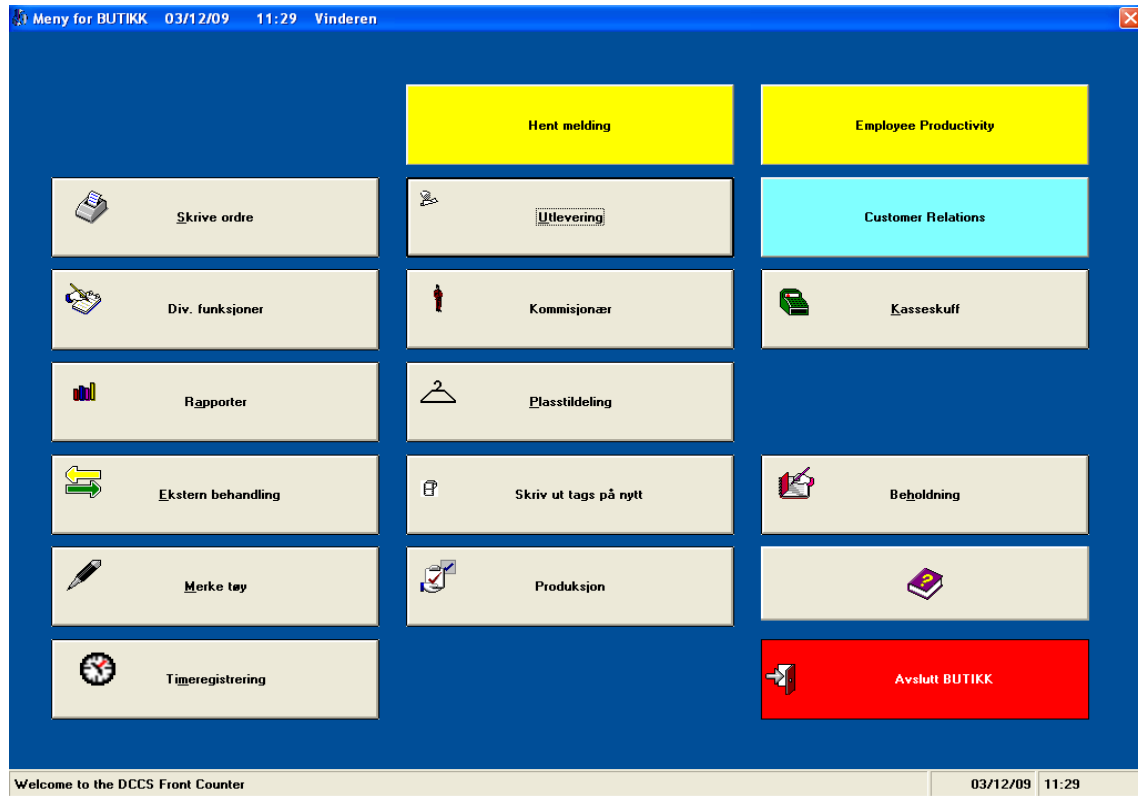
Meny for BUTIKK 03/12/09 11:29 Vinderen

Hent melding

Employee Productivity

Skrive ordre

Utlevering

Customer Relations

Div. funksjoner

Kommisjonær

Kasseskuff

Rapporter

Plasstildeling

Ekstern behandling

Skriv ut tags på nytt

Beholdning

Merke tøy

Produksjon

Timeregistrering

Avslutt BUTIKK

Welcome to the DCCS Front Counter

03/12/09 11:29